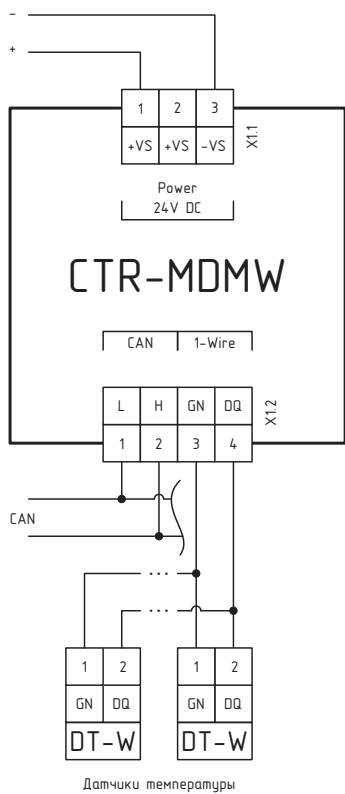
-
+

| 1 | 2 | 3 |
|---|---|---|
| +VS | +VS | -VS |

X1.1

Power
24V DC

CTR-MDMW

CAN | 1-Wire

| L | H | GN | DQ |
|---|---|---|---|
| 1 | 2 | 3 | 4 |

X1.2

CAN

| 1 | 2 |
|---|---|
| GN | DQ |

DT-W

| 1 | 2 |
|---|---|
| GN | DQ |

DT-W

Датчики температуры